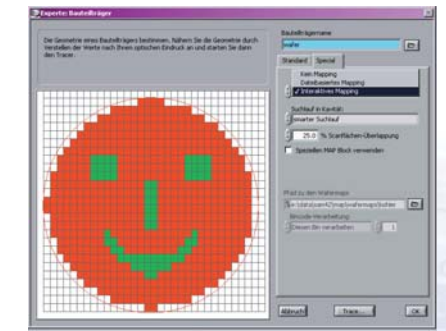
Experte: Bauteilträger

Die Geometrie eines Bauteilträgers bestimmen. Nähern Sie die Geometrie durch Verstellen der Werte nach Ihrem optischen Eindruck an und starten Sie dann den Tracer.

Bauteilträgername
wafer

Standard
Spezial

Kein Mapping
Dateibasiertes Mapping
✓ Interaktives Mapping

Suchlauf in Kavität
smarter Suchlauf

25.0 % Scanflächen-Überlappung

Speziellen MAP Block verwenden

Pfad zu den Wafermaps
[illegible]

Barcode-Verarbeitung
Dieses Bin verarbeiten
1

Abbruch
Trace...
OK